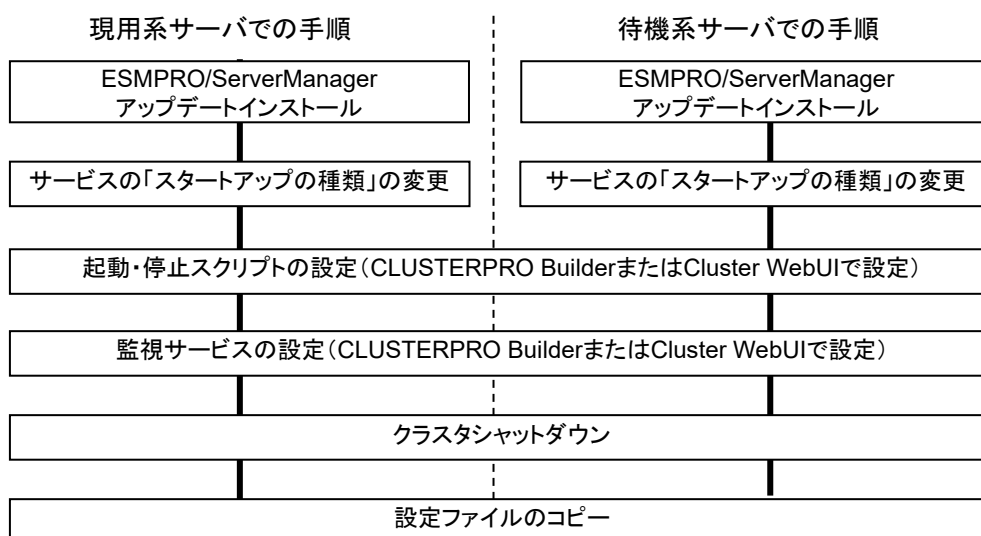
現用系サーバでの手順

待機系サーバでの手順

ESMPRO/ServerManager アップデートインストール

ESMPRO/ServerManager アップデートインストール

サービスの「スタートアップの種類」の変更

サービスの「スタートアップの種類」の変更

起動・停止スクリプトの設定（CLUSTERPRO BuilderまたはCluster WebUIで設定）

監視サービスの設定（CLUSTERPRO BuilderまたはCluster WebUIで設定）

クラスタシャットダウン

設定ファイルのコピー